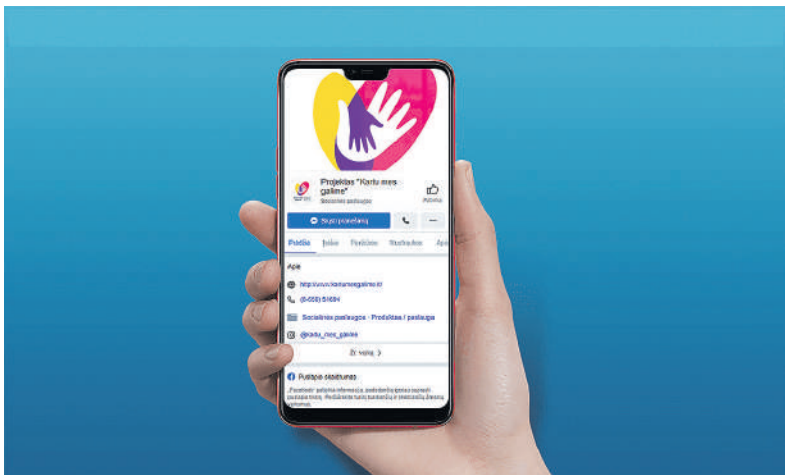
Projektas "Kartu mes galime"
Socialinės paslaugos
Patinka
Siųsti pranešimą
Pradžia
Įrašai
Renginiai
Nuotraukos
Apie
http://www.kartumesgalime.lt
(8-650) 51694
Socialinės paslaugos · Produktas / paslauga
@kartu_mes_galime
Žr. viską
Puslapio skaidrumas
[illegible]